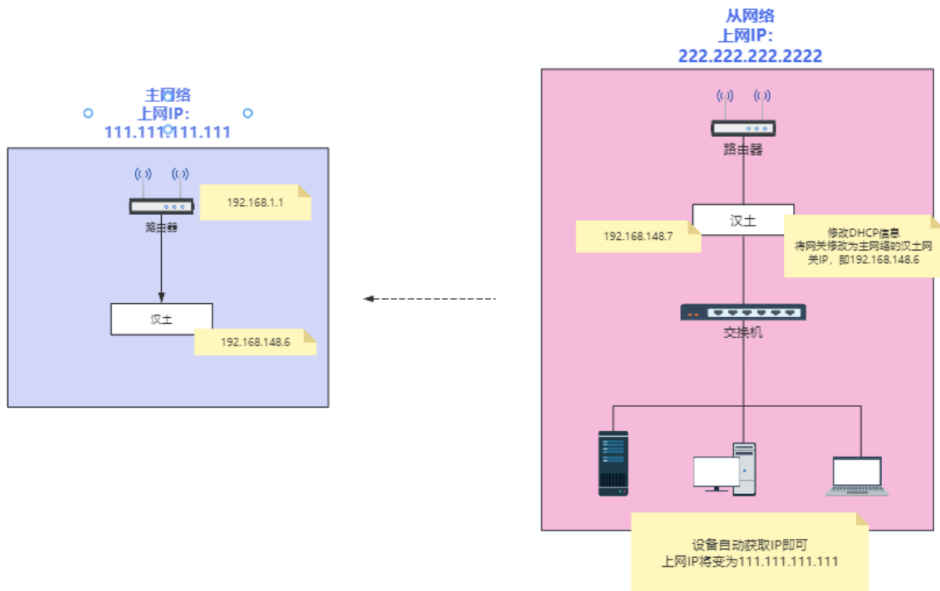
主网络
上网IP:
111.111.111.111

192.168.1.1

路由器

汉土

192.168.148.6

从网络
上网IP:
222.222.222.2222

路由器

汉土

192.168.148.7

修改DHCP信息
将网关修改为主网络的汉土网关IP，即192.168.148.6

交换机

设备自动获取IP即可
上网IP将变为111.111.111.111